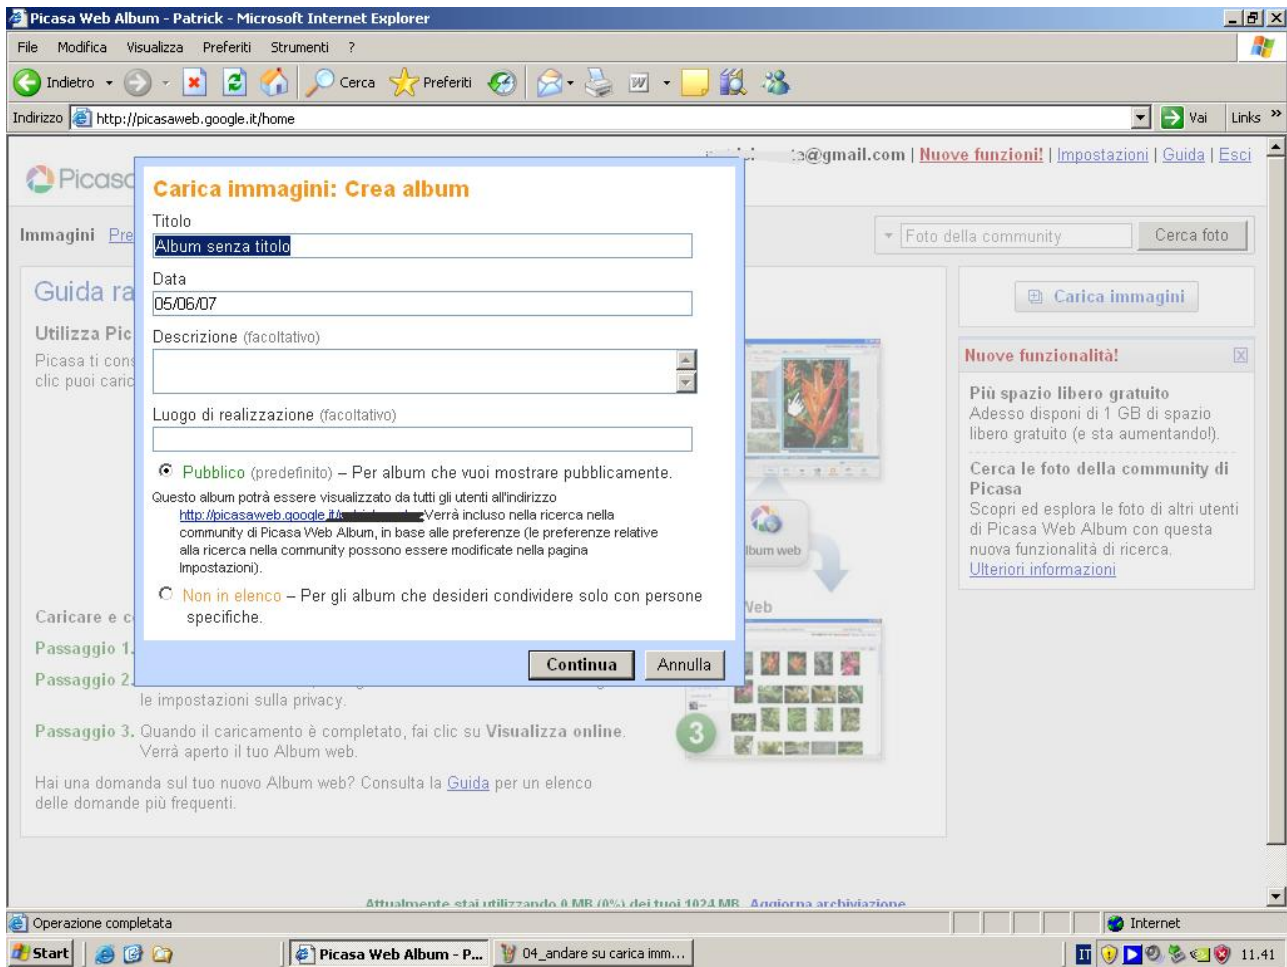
Picasa Web Album - Patrick - Microsoft Internet Explorer

File Modifica Visualizza Preferiti Strumenti ?

Indietro Cerca Preferiti

Indirizzo http://picasaweb.google.it/home Vai Links

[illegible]@gmail.com | Nuove funzioni! | Impostazioni | Guida | Esci

Picasa

Immagini Pre

Foto della community Cerca foto

Guida ra

Utilizza Pic

Picasa ti con clic puoi caric

Carica immagini

Nuove funzionalità!

Più spazio libero gratuito
Adesso disponi di 1 GB di spazio libero gratuito (e sta aumentando!).

Cerca le foto della community di Picasa
Scopri ed esplora le foto di altri utenti di Picasa Web Album con questa nuova funzionalità di ricerca.
Ulteriori informazioni

Carica immagini: Crea album

Titolo
Album senza titolo

Data
05/06/07

Descrizione (facoltativo)

Luogo di realizzazione (facoltativo)

Pubblico (predefinito) – Per album che vuoi mostrare pubblicamente.
Questo album potrà essere visualizzato da tutti gli utenti all'indirizzo http://picasaweb.google.it/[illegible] Verrà incluso nella ricerca nella community di Picasa Web Album, in base alle preferenze (le preferenze relative alla ricerca nella community possono essere modificate nella pagina Impostazioni).

Non in elenco – Per gli album che desideri condividere solo con persone specifiche.

Continua Annulla

lbum web

Veb

Caricare e c

Passaggio 1.

Passaggio 2. le impostazioni sulla privacy.

Passaggio 3. Quando il caricamento è completato, fai clic su Visualizza online. Verrà aperto il tuo Album web.

Hai una domanda sul tuo nuovo Album web? Consulta la Guida per un elenco delle domande più frequenti.

Attualmente stai utilizzando 0 MB (0%) dei tuoi 1024 MB. Aggiorna archiviazione

Operazione completata

Internet

Start Picasa Web Album - P... 04_andare su carica imm... 11.41